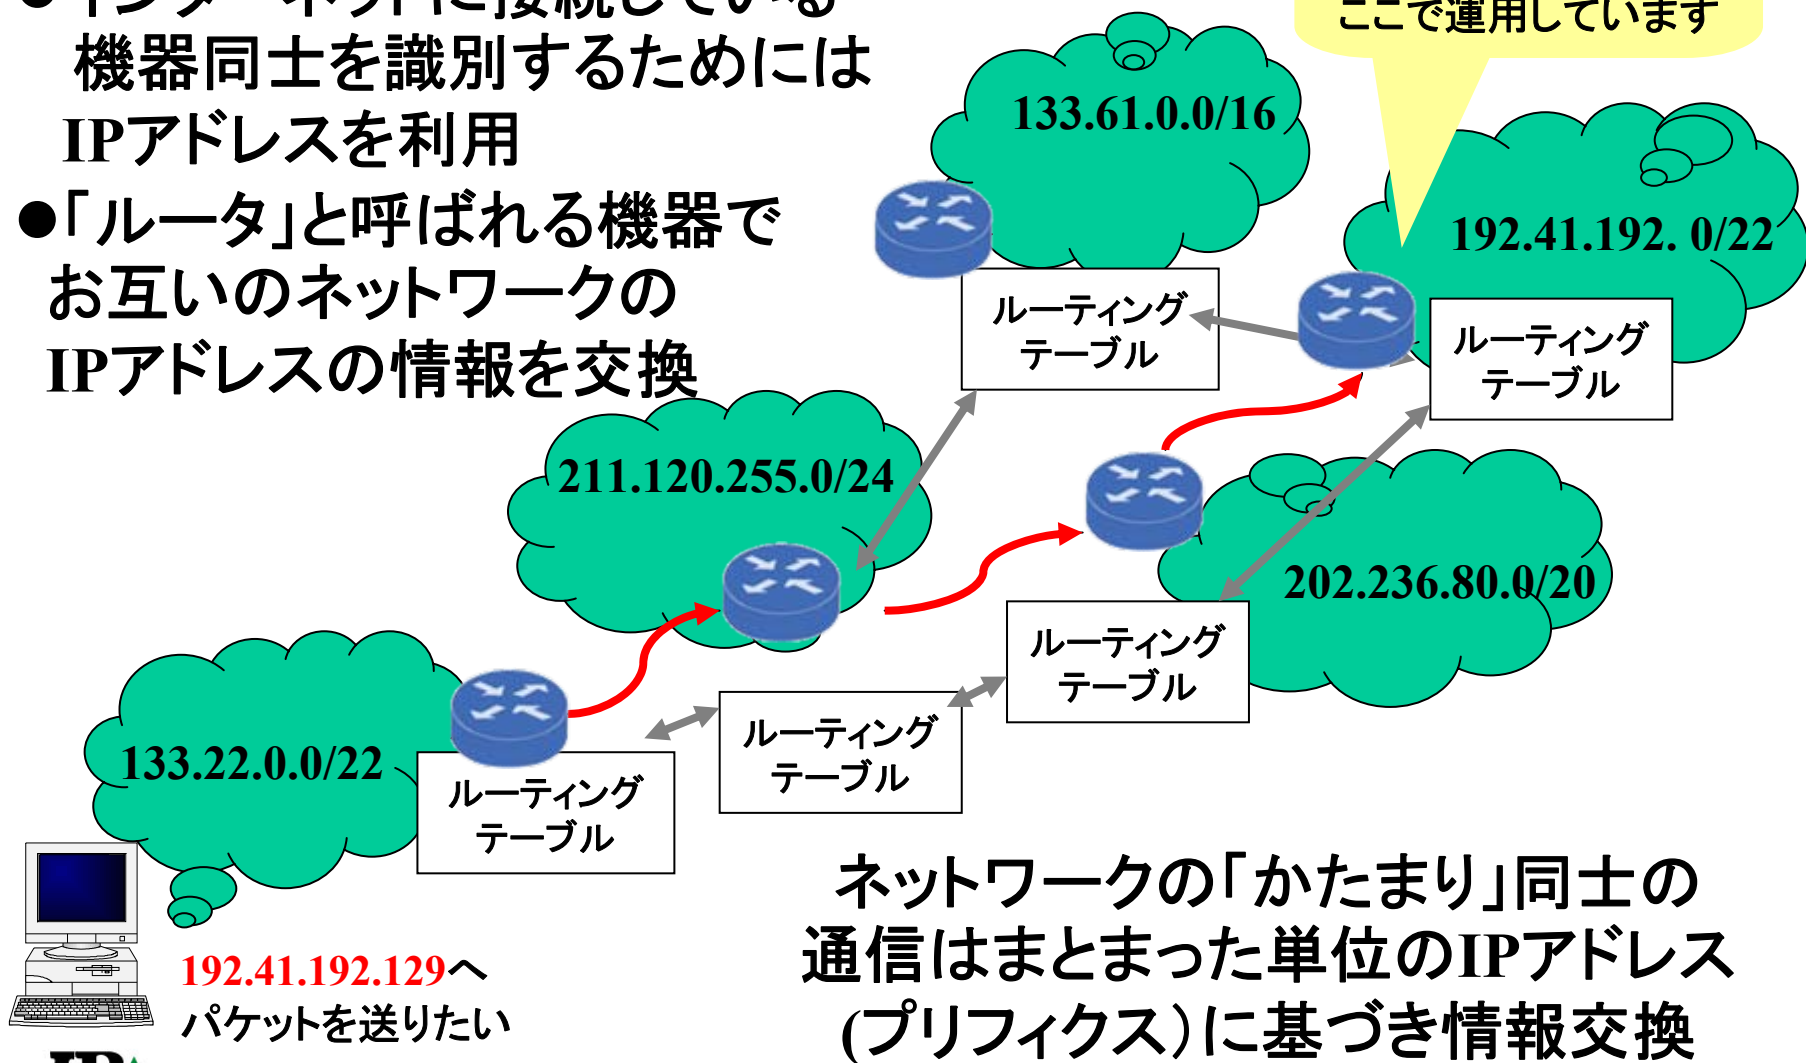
●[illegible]
機器同士を識別するためには
IPアドレスを利用
●「ルータ」と呼ばれる機器で
お互いのネットワークの
IPアドレスの情報を交換

ここで運用しています

133.61.0.0/16
192.41.192. 0/22
ルーティング
テーブル
ルーティング
テーブル
211.120.255.0/24
202.236.80.0/20
ルーティング
テーブル
ルーティング
テーブル
133.22.0.0/22
ルーティング
テーブル

192.41.192.129へ
パケットを送りたい

ネットワークの「かたまり」同士の
通信はまとまった単位のIPアドレス
(プリフィクス)に基づき情報交換